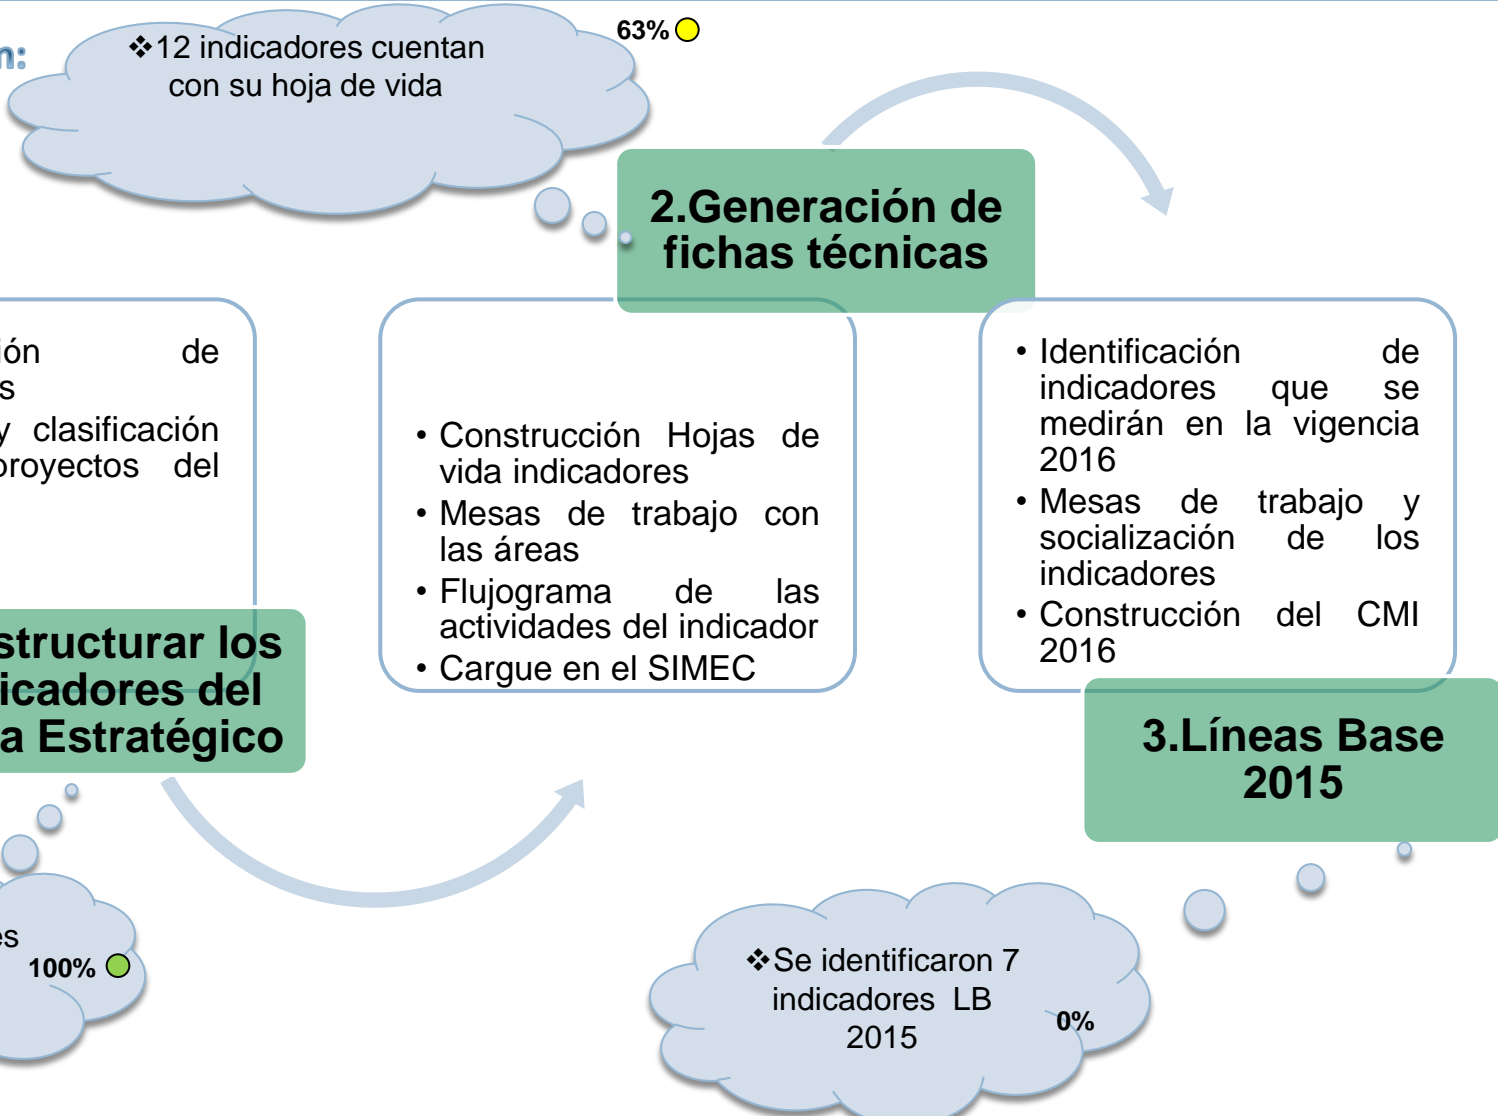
n:

❖12 indicadores cuentan con su hoja de vida

63%

2.Generación de fichas técnicas

ón de
s
y clasificación
proyectos del

• Construcción Hojas de vida indicadores
• Mesas de trabajo con las áreas
• Flujograma de las actividades del indicador
• Cargue en el SIMEC

• Identificación de indicadores que se medirán en la vigencia 2016
• Mesas de trabajo y socialización de los indicadores
• Construcción del CMI 2016

structurar los
icadores del
a Estratégico

3.Líneas Base 2015

es
100%

❖Se identificaron 7 indicadores LB 2015

0%